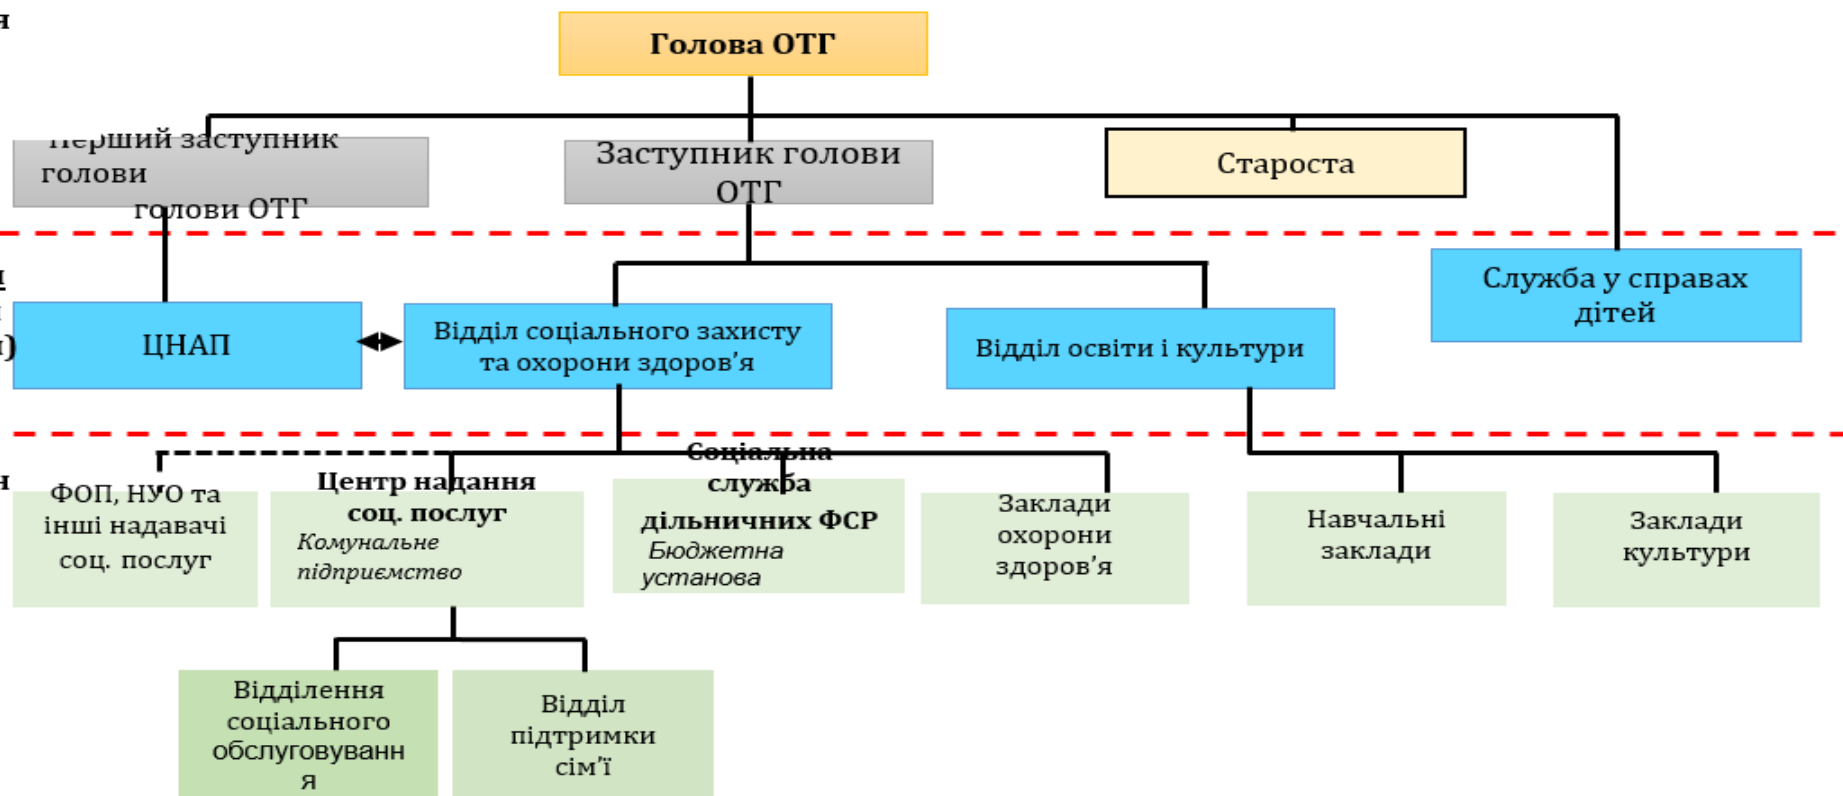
н

Голова ОТГ

Перший заступник голови голови ОТГ

Заступник голови ОТГ

Староста

Служба у справах дітей

ЦНАП

Відділ соціального захисту та охорони здоров'я

Відділ освіти і культури

ФОП, НУО та інші надавачі соц. послуг

Центр надання соц. послуг
Комунальне підприємство

Соціальна служба дільничних ФСР
Бюджетна установа

Заклади охорони здоров'я

Навчальні заклади

Заклади культури

Відділення соціального обслуговуванн я

Відділ підтримки сім'ї